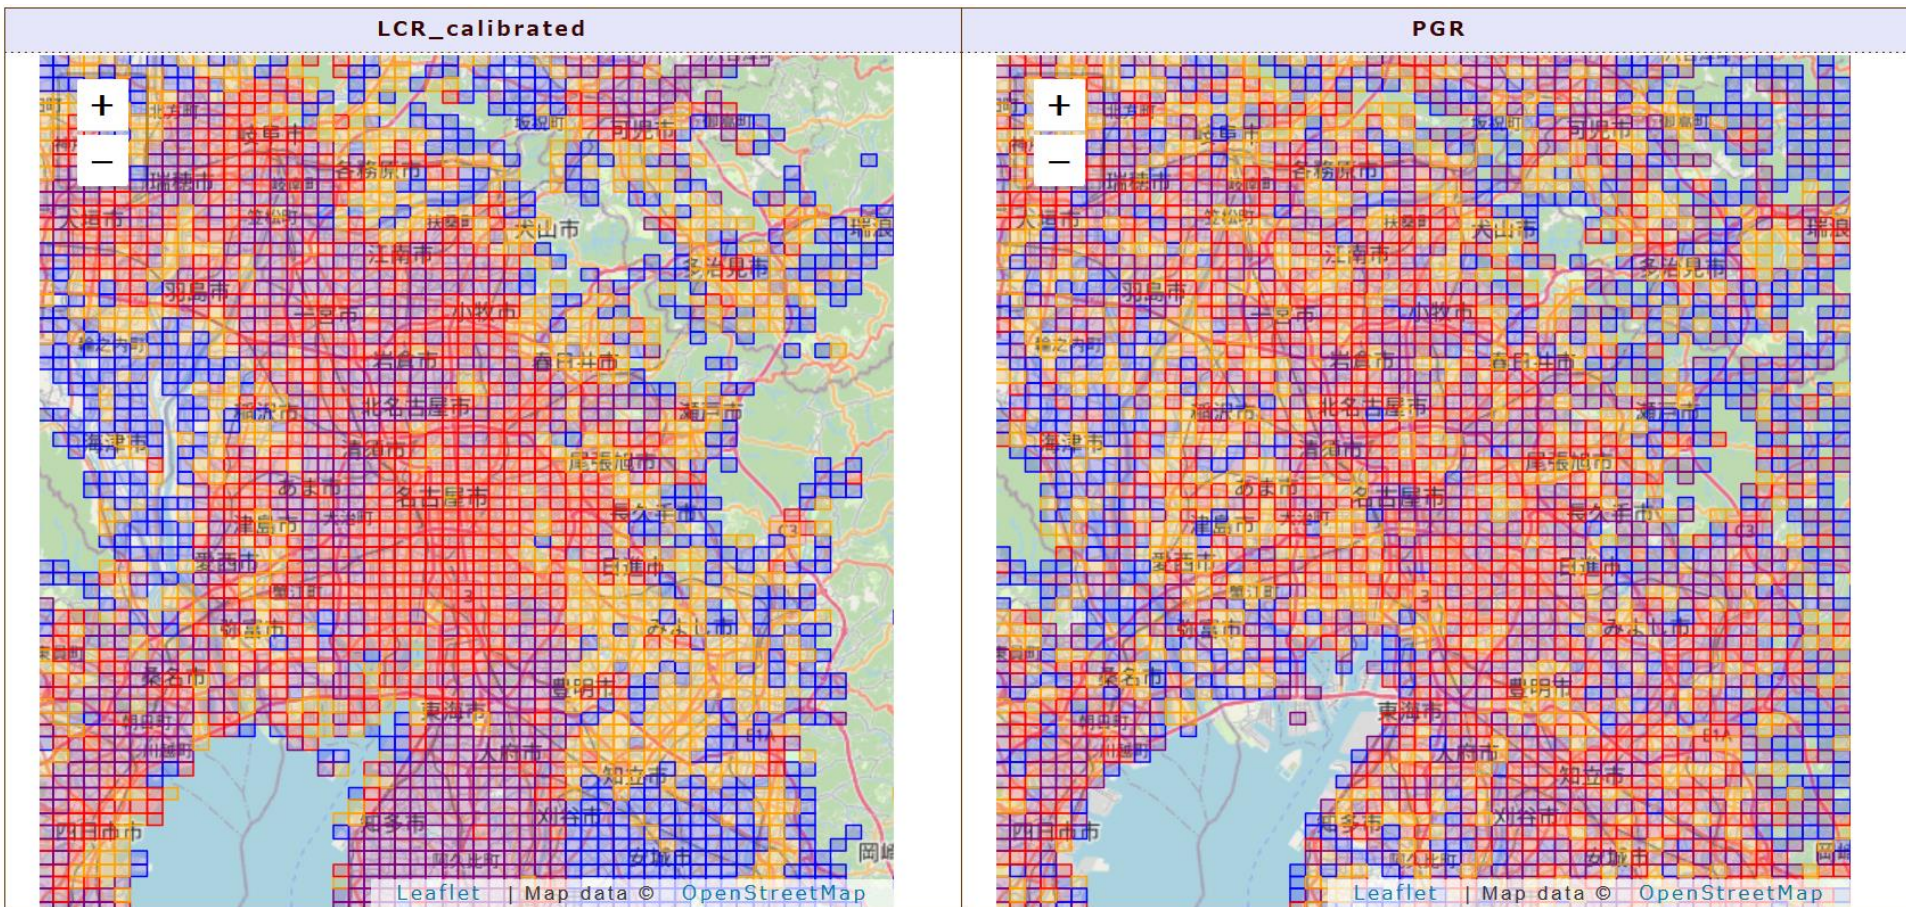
LCR_calibrated

+
−

可児市
各務原市
瑞穂市
大垣市
犬山市
瑞浪
江南市
多治見市
羽島市
一宮市
小牧市
岩倉市
春日井市
稲沢市
北名古屋市
瀬戸市
海津市
清須市
尾張旭市
あま市
名古屋市
長久手市
津島市
愛西市
日進市
弥富市
みよし市
桑名市
豊明市
東海市
大府市
知立市
四日市市
知多市
刈谷市
安城市
岡崎

Leaflet | Map data © OpenStreetMap

PGR

+
−

可児市
各務原市
瑞穂市
大垣市
犬山市
瑞浪
江南市
多治見市
羽島市
一宮市
小牧市
岩倉市
春日井市
稲沢市
北名古屋市
瀬戸市
海津市
清須市
尾張旭市
あま市
名古屋市
長久手市
津島市
愛西市
日進市
弥富市
みよし市
桑名市
豊明市
東海市
大府市
知立市
四日市市
知多市
刈谷市
安城市
岡崎

Leaflet | Map data © OpenStreetMap